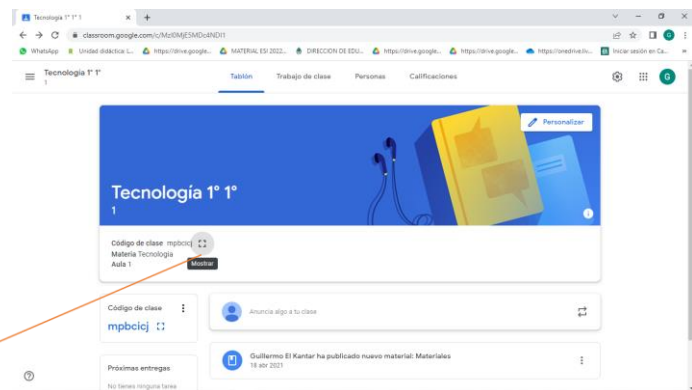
Tecnología 1° 1° 1 ×
+
classroom.google.com/c/MzI0MjE5MDc4NDI1
WhatsApp Unidad didáctica L... https://drive.google... MATERIAL ESI 2022... DIRECCION DE EDU... https://drive.google... https://drive.google... https://onedrive.liv... Iniciar sesión en Ca...
Tecnología 1° 1°
1
Tablón Trabajo de clase Personas Calificaciones
Personalizar
Tecnología 1° 1°
1
Código de clase mpbcicj
Materia Tecnología
Aula 1
Mostrar
Código de clase
mpbcicj
Anuncia algo a tu clase
Próximas entregas
No tienes ninguna tarea
Guillermo El Kantar ha publicado nuevo material: Materiales
18 abr 2021